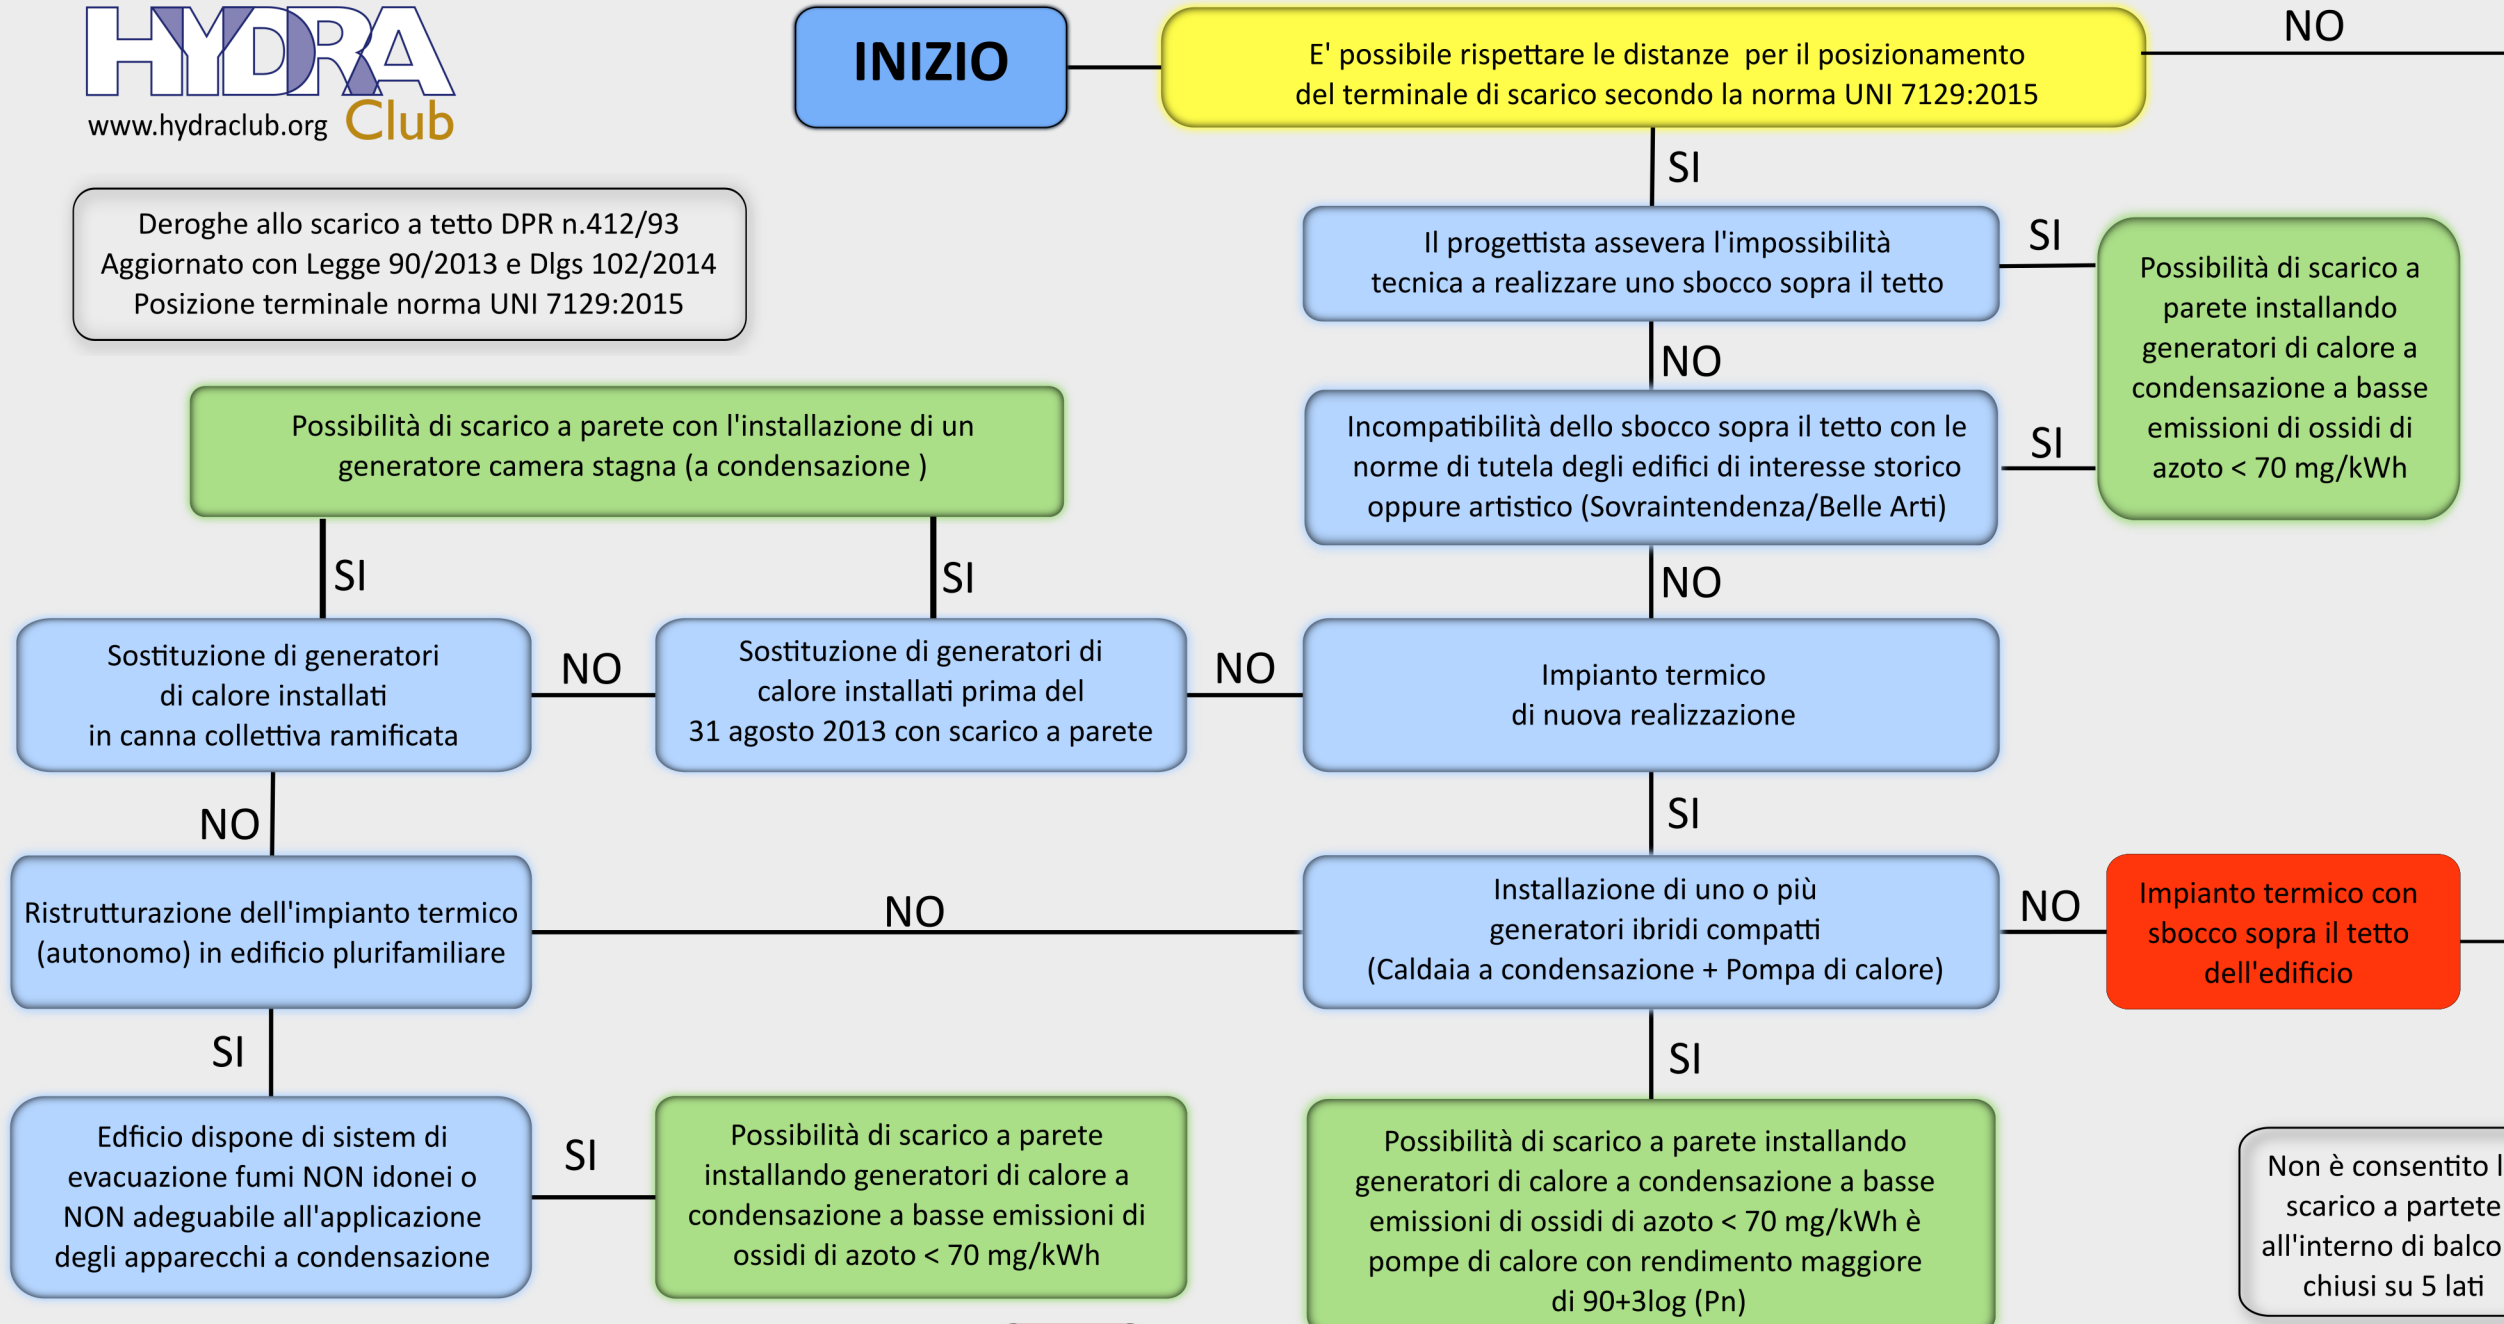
HYDRA
www.hydraclub.org Club

INIZIO

E' possibile rispettare le distanze per il posizionamento del terminale di scarico secondo la norma UNI 7129:2015

NO

SI

Deroghe allo scarico a tetto DPR n.412/93
Aggiornato con Legge 90/2013 e Dlgs 102/2014
Posizione terminale norma UNI 7129:2015

Il progettista assevera l'impossibilità tecnica a realizzare uno sbocco sopra il tetto

SI

Possibilità di scarico a parete installando generatori di calore a condensazione a basse emissioni di ossidi di azoto < 70 mg/kWh

NO

Possibilità di scarico a parete con l'installazione di un generatore camera stagna (a condensazione )

Incompatibilità dello sbocco sopra il tetto con le norme di tutela degli edifici di interesse storico oppure artistico (Sovraintendenza/Belle Arti)

SI

SI

SI

NO

Sostituzione di generatori di calore installati in canna collettiva ramificata

NO

Sostituzione di generatori di calore installati prima del 31 agosto 2013 con scarico a parete

NO

Impianto termico di nuova realizzazione

NO

SI

Ristrutturazione dell'impianto termico (autonomo) in edificio plurifamiliare

NO

Installazione di uno o più generatori ibridi compatti (Caldaia a condensazione + Pompa di calore)

NO

Impianto termico con sbocco sopra il tetto dell'edificio

SI

SI

Edficio dispone di sistem di evacuazione fumi NON idonei o NON adeguabile all'applicazione degli apparecchi a condensazione

SI

Possibilità di scarico a parete installando generatori di calore a condensazione a basse emissioni di ossidi di azoto < 70 mg/kWh

Possibilità di scarico a parete installando generatori di calore a condensazione a basse emissioni di ossidi di azoto < 70 mg/kWh è pompe di calore con rendimento maggiore di 90+3log (Pn)

Non è consentito l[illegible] scarico a partete all'interno di balco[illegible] chiusi su 5 lati